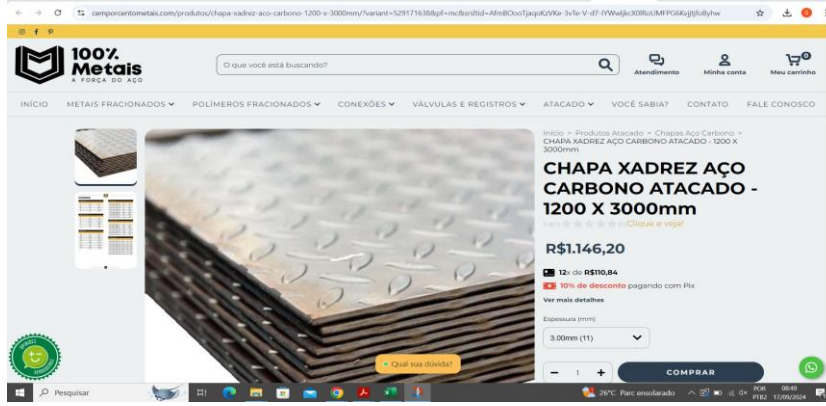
cemporcentometais.com/produtos/chapa-xadrez-aco-carbono-1200-x-3000mm/?variant=529171638&pf=mc&srsltid=AfmBOooTjaqoKzVKe-3vTe-V-d7-IYWwljkcX0RoUMFPG6Kvjljfo8yhw

100% Metais
A FORÇA DO AÇO

O que você está buscando?

Atendimento
Minha conta
Meu carrinho
0

INÍCIO
METAIS FRACIONADOS
POLÍMEROS FRACIONADOS
CONEXÕES
VÁLVULAS E REGISTROS
ATACADO
VOCÊ SABIA?
CONTATO
FALE CONOSCO

Início > Produtos Atacado > Chapas Aço Carbono > CHAPA XADREZ AÇO CARBONO ATACADO - 1200 X 3000mm

CHAPA XADREZ AÇO CARBONO ATACADO - 1200 X 3000mm

Clique e veja!

R$1.146,20

12x de R$110,84

10% de desconto pagando com Pix

Ver mais detalhes

Espessura (mm):

3.00mm (11)

Qual sua dúvida?

- 1 +

COMPRAR

Pesquisar

26°C Parc ensolarado

POR PTB2 08:49 17/09/2024